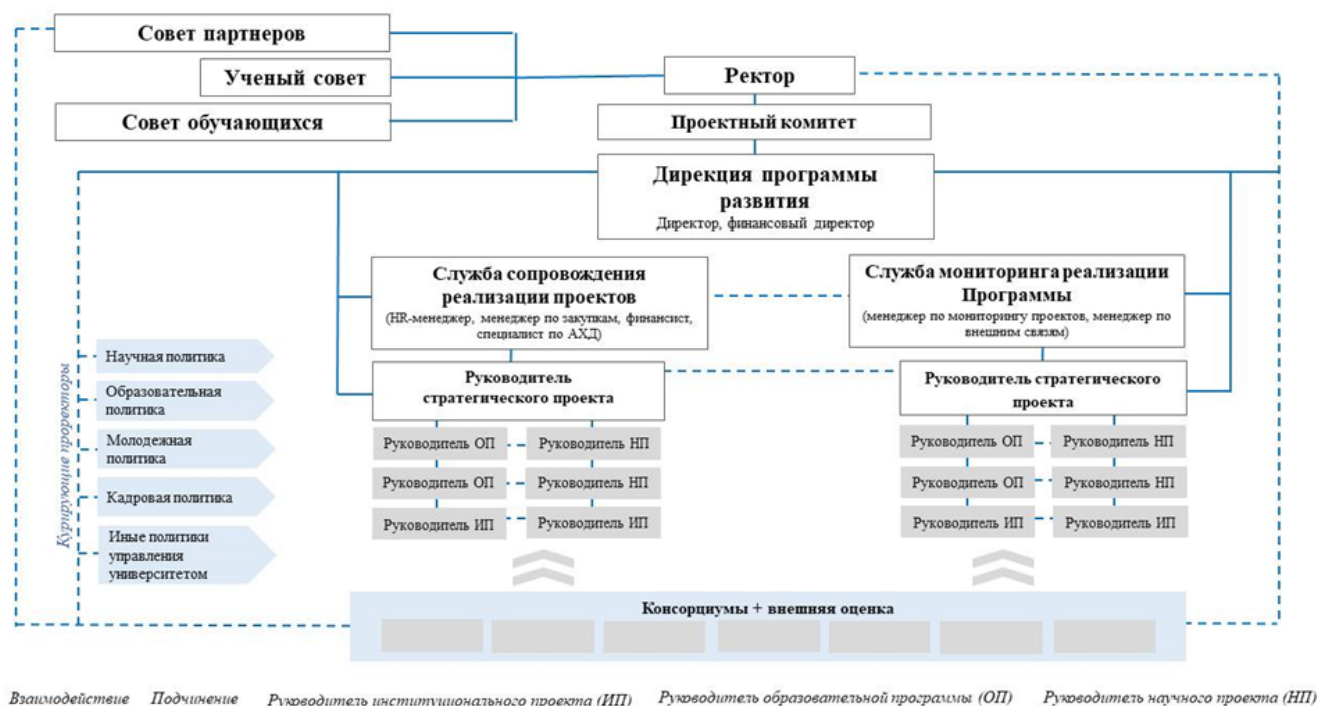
Совет партнеров

Ученый совет

Совет обучающихся

Ректор

Проектный комитет

Дирекция программы развития
Директор, финансовый директор

Служба сопровождения реализации проектов
(HR-менеджер, менеджер по закупкам, финансист, специалист по АХД)

Служба мониторинга реализации Программы
(менеджер по мониторингу проектов, менеджер по внешним связям)

Курирующие проректоры

Научная политика

Образовательная политика

Молодежная политика

Кадровая политика

Иные политики управления университетом

Руководитель стратегического проекта

| Руководитель ОП | Руководитель НП |
|---|---|
| Руководитель ОП | Руководитель НП |
| Руководитель ИП | Руководитель ИП |

Руководитель стратегического проекта

| Руководитель ОП | Руководитель НП |
|---|---|
| Руководитель ОП | Руководитель НП |
| Руководитель ИП | Руководитель ИП |

Консорциумы + внешняя оценка

Взаимодействие Подчинение Руководитель институционального проекта (ИП) Руководитель образовательной программы (ОП) Руководитель научного проекта (НП)